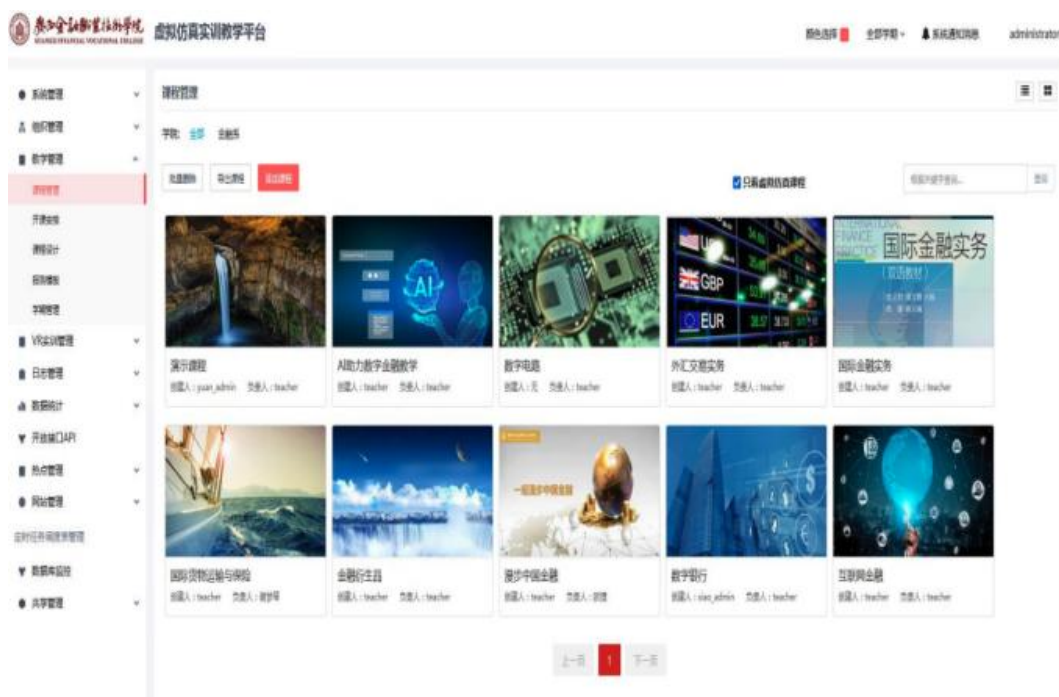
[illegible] 虚拟仿真实训教学平台

颜色选择 全部学期 系统通知消息 administrator

系统管理
组织管理
教学管理
课程管理
开课安排
课程设计
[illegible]
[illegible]
VR实训管理
日志管理
数据统计
开放接口API
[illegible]
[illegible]
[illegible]
数据库监控
共享管理

课程管理

学院: 全部 金融系

批量删除 导出课程 添加课程

只看虚拟仿真课程

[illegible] 查询

演示课程
创建人: yuan_admin 负责人: teacher

AI助力数字金融教学
创建人: teacher 负责人: teacher

数字电路
创建人: 无 负责人: teacher

外汇交易实务
创建人: teacher 负责人: teacher

国际金融实务
创建人: teacher 负责人: teacher

国际货物运输与保险
创建人: teacher 负责人: 谢梦琴

金融行业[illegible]
创建人: teacher 负责人: teacher

漫步中国金融
创建人: teacher 负责人: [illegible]

数字银行
创建人: xiao_admin 负责人: teacher

互联网金融
创建人: teacher 负责人: teacher

上一页 1 下一页